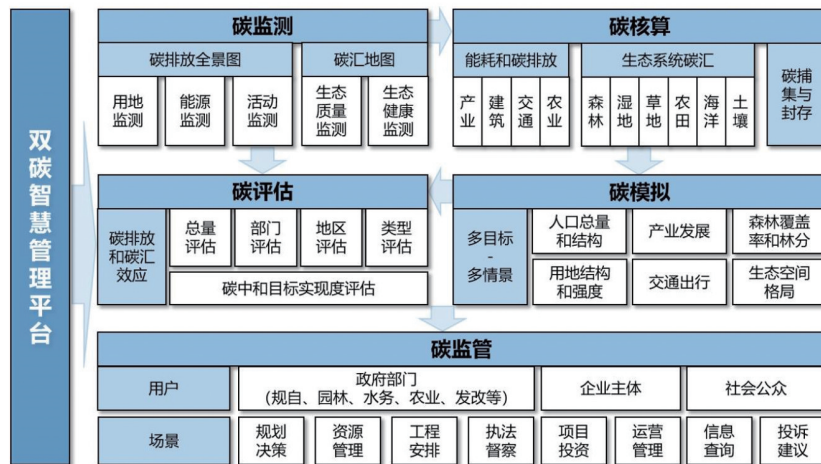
双碳智慧管理平台

碳监测

碳排放全景图

用地监测

能源监测

活动监测

碳汇地图

生态质量监测

生态健康监测

碳核算

能耗和碳排放

产业

建筑

交通

农业

生态系统碳汇

森林

湿地

草地

农田

海洋

土壤

碳捕集与封存

碳评估

碳排放和碳汇效应

总量评估

部门评估

地区评估

类型评估

碳中和目标实现度评估

碳模拟

多目标 - 多情景

人口总量和结构

产业发展

森林覆盖率和林分

用地结构和强度

交通出行

生态空间格局

碳监管

| 用户 | 政府部门（规自、园林、水务、农业、发改等） | | | | 企业主体 | | 社会公众 | |
|---|---|---|---|---|---|---|---|---|
| 场景 | 规划决策 | 资源管理 | 工程安排 | 执法督察 | 项目投资 | 运营管理 | 信息查询 | 投诉建议 |